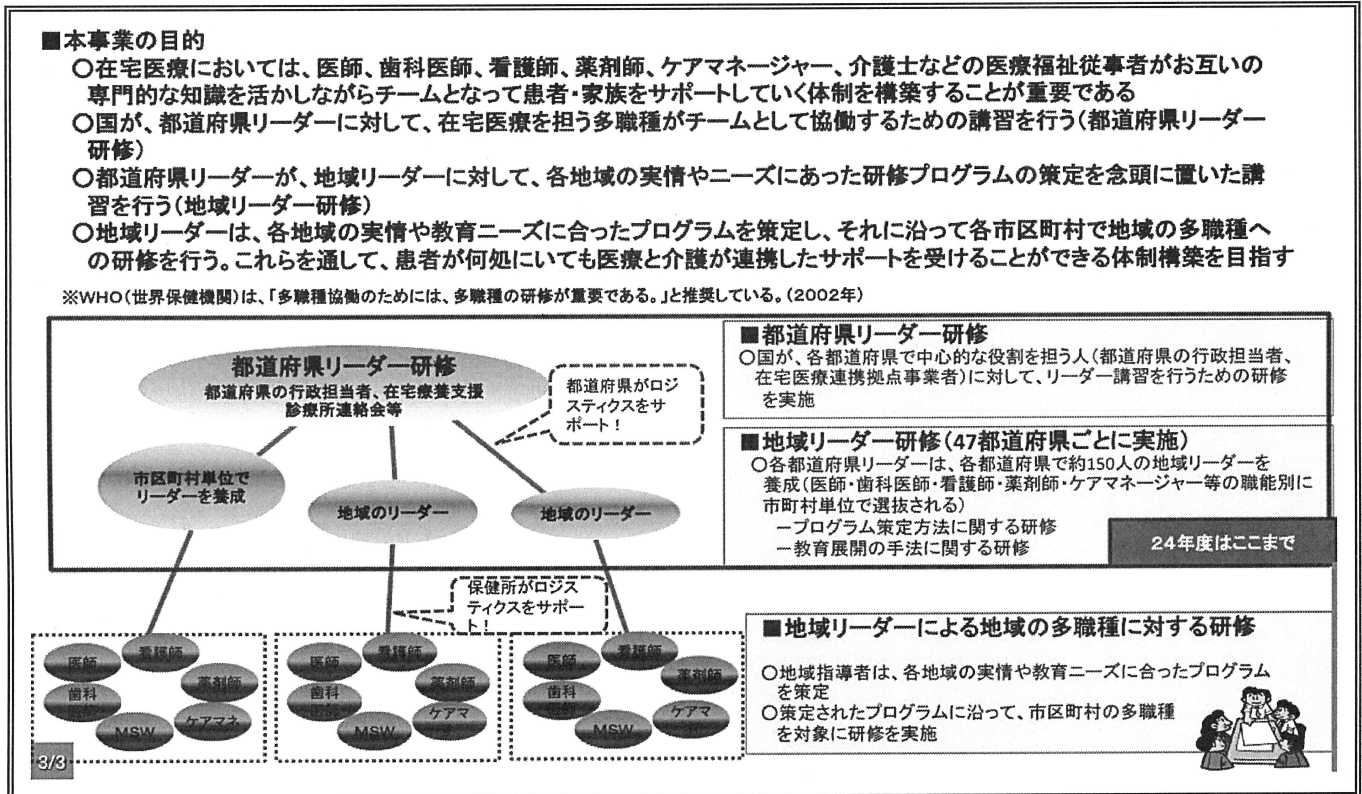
■本事業の目的
○在宅医療においては、医師、歯科医師、看護師、薬剤師、ケアマネージャー、介護士などの医療福祉従事者がお互いの専門的な知識を活かしながらチームとなって患者・家族をサポートしていく体制を構築することが重要である
○国が、都道府県リーダーに対して、在宅医療を担う多職種がチームとして協働するための講習を行う（都道府県リーダー研修）
○都道府県リーダーが、地域リーダーに対して、各地域の実情やニーズにあった研修プログラムの策定を念頭に置いた講習を行う（地域リーダー研修）
○地域リーダーは、各地域の実情や教育ニーズに合ったプログラムを策定し、それに沿って各市区町村で地域の多職種への研修を行う。これらを通して、患者が何処にいても医療と介護が連携したサポートを受けることができる体制構築を目指す

※WHO（世界保健機関）は、「多職種協働のためには、多職種の研修が重要である。」と推奨している。（2002年）

都道府県リーダー研修
都道府県の行政担当者、在宅療養支援診療所連絡会等

都道府県がロジスティクスをサポート！

市区町村単位でリーダーを養成

地域のリーダー

地域のリーダー

■都道府県リーダー研修
○国が、各都道府県で中心的な役割を担う人（都道府県の行政担当者、在宅医療連携拠点事業者）に対して、リーダー講習を行うための研修を実施

■地域リーダー研修（47都道府県ごとに実施）
○各都道府県リーダーは、各都道府県で約150人の地域リーダーを養成（医師・歯科医師・看護師・薬剤師・ケアマネージャー等の職能別に市町村単位で選抜される）
ープログラム策定方法に関する研修
ー教育展開の手法に関する研修

24年度はここまで

保健所がロジスティクスをサポート！

医師 看護師 薬剤師 歯科 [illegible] MSW ケアマネ

医師 看護師 薬剤師 歯科 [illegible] MSW ケアマ

医師 看護師 薬剤師 歯科 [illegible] MSW ケアマ

■地域リーダーによる地域の多職種に対する研修
○地域指導者は、各地域の実情や教育ニーズに合ったプログラムを策定
○策定されたプログラムに沿って、市区町村の多職種を対象に研修を実施

3/3